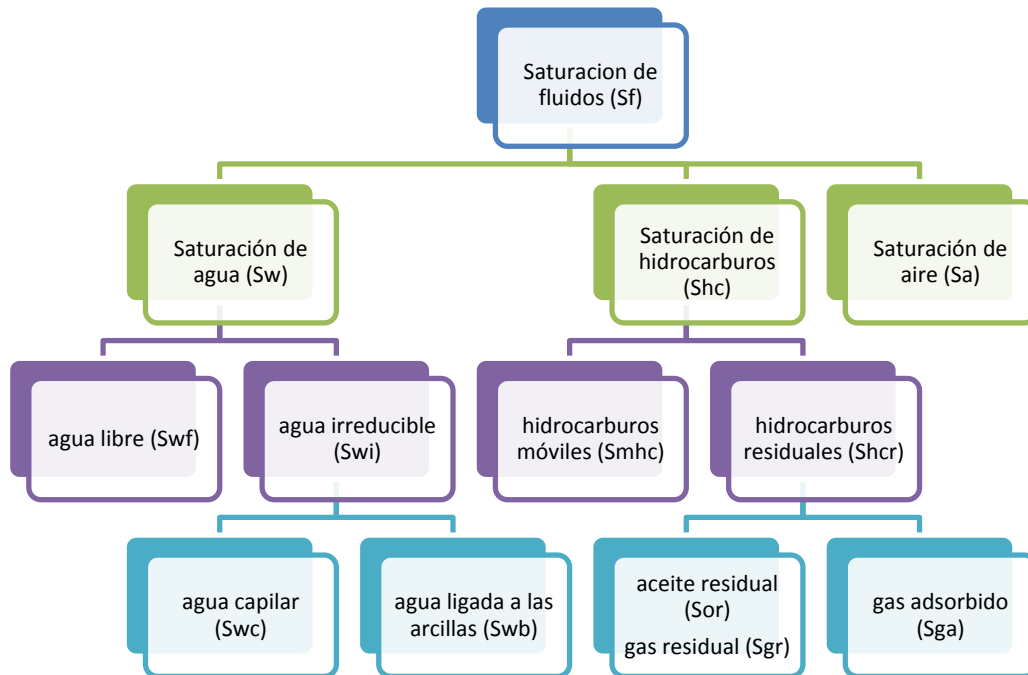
Saturacion de fluidos (Sf)

Saturación de agua (Sw)

Saturación de hidrocarburos (Shc)

Saturación de aire (Sa)

agua libre (Swf)

agua irreducible (Swi)

hidrocarburos móviles (Smhc)

hidrocarburos residuales (Shcr)

agua capilar (Swc)

agua ligada a las arcillas (Swb)

aceite residual (Sor)
gas residual (Sgr)

gas adsorbido (Sga)